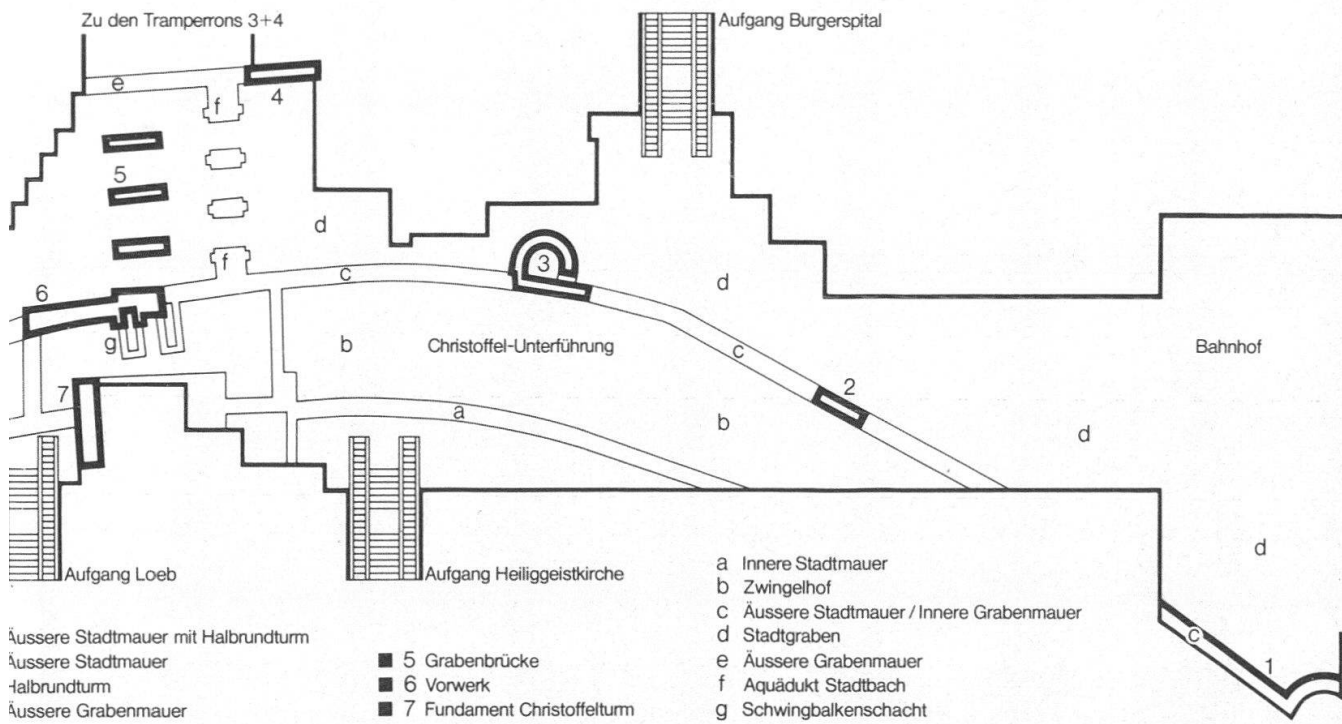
Zu den Tramperrons 3+4

Aufgang Burgerspital

e

f

4

5

d

f

c

3

d

6

g

b

Christoffel-Unterführung

c

Bahnhof

7

2

a

b

d

Aufgang Loeb

Aufgang Heiliggeistkirche

d

c

1

a Innere Stadtmauer
b Zwingelhof
c Äussere Stadtmauer / Innere Grabenmauer
d Stadtgraben
e Äussere Grabenmauer
f Aquädukt Stadtbach
g Schwingbalkenschacht

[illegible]ussere Stadtmauer mit Halbrundturm
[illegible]ussere Stadtmauer
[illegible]albrundturm
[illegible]ussere Grabenmauer

■ 5 Grabenbrücke
■ 6 Vorwerk
■ 7 Fundament Christoffelturm